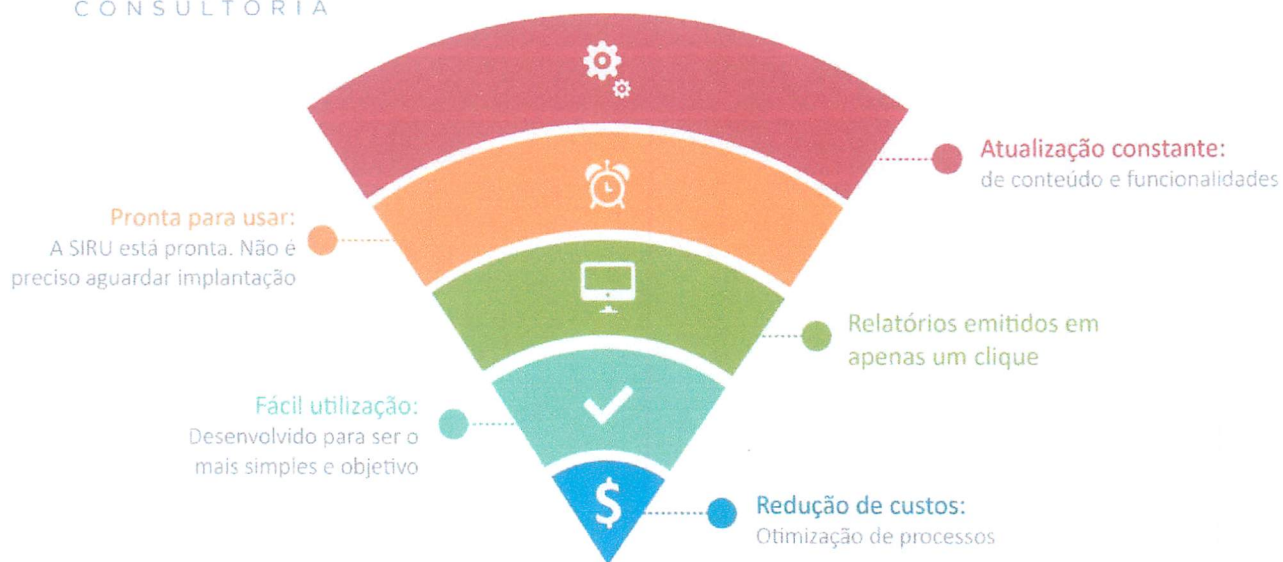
CONSULTORIA

Atualização constante:
de conteúdo e funcionalidades

Pronta para usar:
A SIRU está pronta. Não é preciso aguardar implantação

Relatórios emitidos em apenas um clique

Fácil utilização:
Desenvolvido para ser o mais simples e objetivo

$

Redução de custos:
Otimização de processos